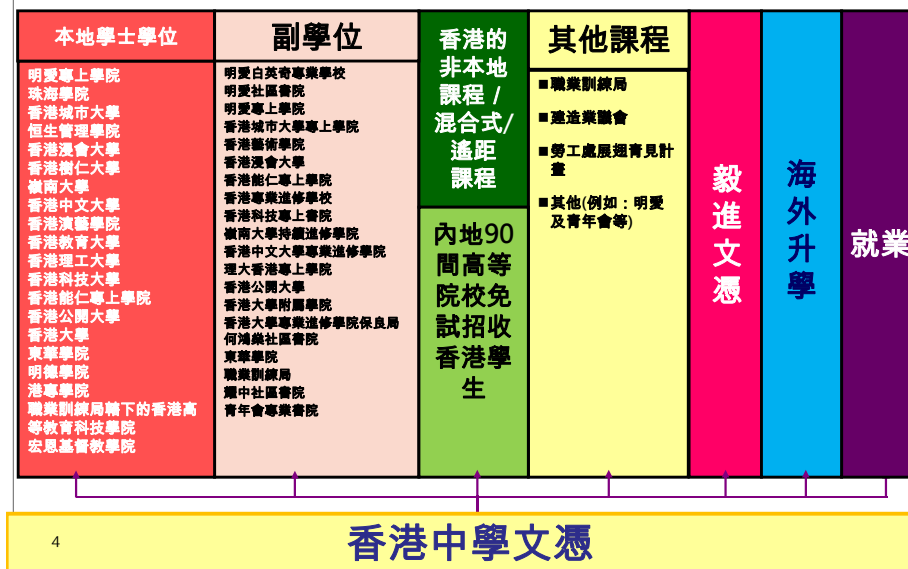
本地學士學位

明愛專上學院
珠海學院
香港城市大學
恒生管理學院
香港浸會大學
香港樹仁大學
嶺南大學
香港中文大學
香港演藝學院
香港教育大學
香港理工大學
香港科技大學
香港能仁專上學院
香港公開大學
香港大學
東華學院
明德學院
港專學院
職業訓練局轄下的香港高等教育科技學院
宏恩基督教學院

副學位

明愛白英奇專業學校
明愛社區書院
明愛專上學院
香港城市大學專上學院
香港藝術學院
香港浸會大學
香港能仁專上學院
香港專業進修學校
香港科技專上書院
嶺南大學持續進修學院
香港中文大學專業進修學院
理大香港專上學院
香港公開大學
香港大學附屬學院
香港大學專業進修學院保良局何鴻燊社區書院
東華學院
職業訓練局
耀中社區書院
青年會專業書院

香港的非本地課程 / 混合式/ 遙距課程

內地90間高等院校免試招收香港學生

其他課程

■職業訓練局
■建造業議會
■勞工處展翅青見計畫
■其他(例如：明愛及青年會等)

毅進文憑

海外升學

就業

4

香港中學文憑